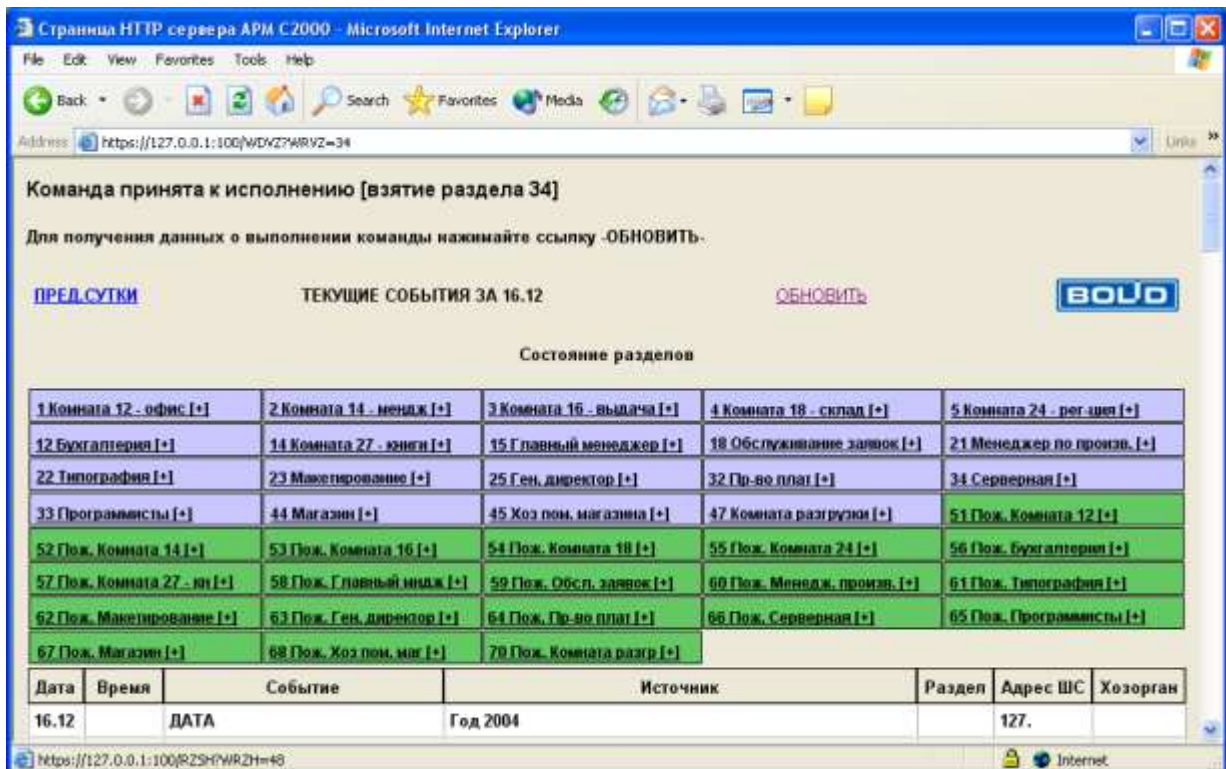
Страница HTTP сервера АРМ С2000 - Microsoft Internet Explorer

File Edit View Favorites Tools Help

Back Search Favorites Media

Address https://127.0.0.1:100/WDVZ?WRVZ=34

Links

Команда принята к исполнению [взятие раздела 34]

Для получения данных о выполнении команды нажимайте ссылку -ОБНОВИТЬ-

ПРЕД.СУТКИ

ТЕКУЩИЕ СОБЫТИЯ ЗА 16.12

ОБНОВИТЬ

BOLID

Состояние разделов

| | | | | |
|---|---|---|---|---|
| 1 Комната 12 - офис [+] | 2 Комната 14 - менедж [+] | 3 Комната 16 - выдача [+] | 4 Комната 18 - склад [+] | 5 Комната 24 - рег-ция [+] |
| 12 Бухгалтерия [+] | 14 Комната 27 - книги [+] | 15 Главный менеджер [+] | 18 Обслуживание заявок [+] | 21 Менеджер по произв. [+] |
| 22 Типография [+] | 23 Макетирование [+] | 25 Ген. директор [+] | 32 Пр-во плат [+] | 34 Серверная [+] |
| 33 Программисты [+] | 44 Магазин [+] | 45 Хоз пом. магазина [+] | 47 Комната разгрузки [+] | 51 Пож. Комната 12 [+] |
| 52 Пож. Комната 14 [+] | 53 Пож. Комната 16 [+] | 54 Пож. Комната 18 [+] | 55 Пож. Комната 24 [+] | 56 Пож. Бухгалтерия [+] |
| 57 Пож. Комната 27 - кн [+] | 58 Пож. Главный менедж [+] | 59 Пож. Обсл. заявок [+] | 60 Пож. Менедж. произв. [+] | 61 Пож. Типография [+] |
| 62 Пож. Макетирование [+] | 63 Пож. Ген. директор [+] | 64 Пож. Пр-во плат [+] | 66 Пож. Серверная [+] | 65 Пож. Программисты [+] |
| 67 Пож. Магазин [+] | 68 Пож. Хоз пом. маг [+] | 70 Пож. Комната разгр [+] | | |

| Дата | Время | Событие | Источник | Раздел | Адрес ШС | Хозорган |
|---|---|---|---|---|---|---|
| 16.12 | | ДАТА | Год 2004 | | 127. | |

https://127.0.0.1:100/RZSH?WRZH=48

Internet